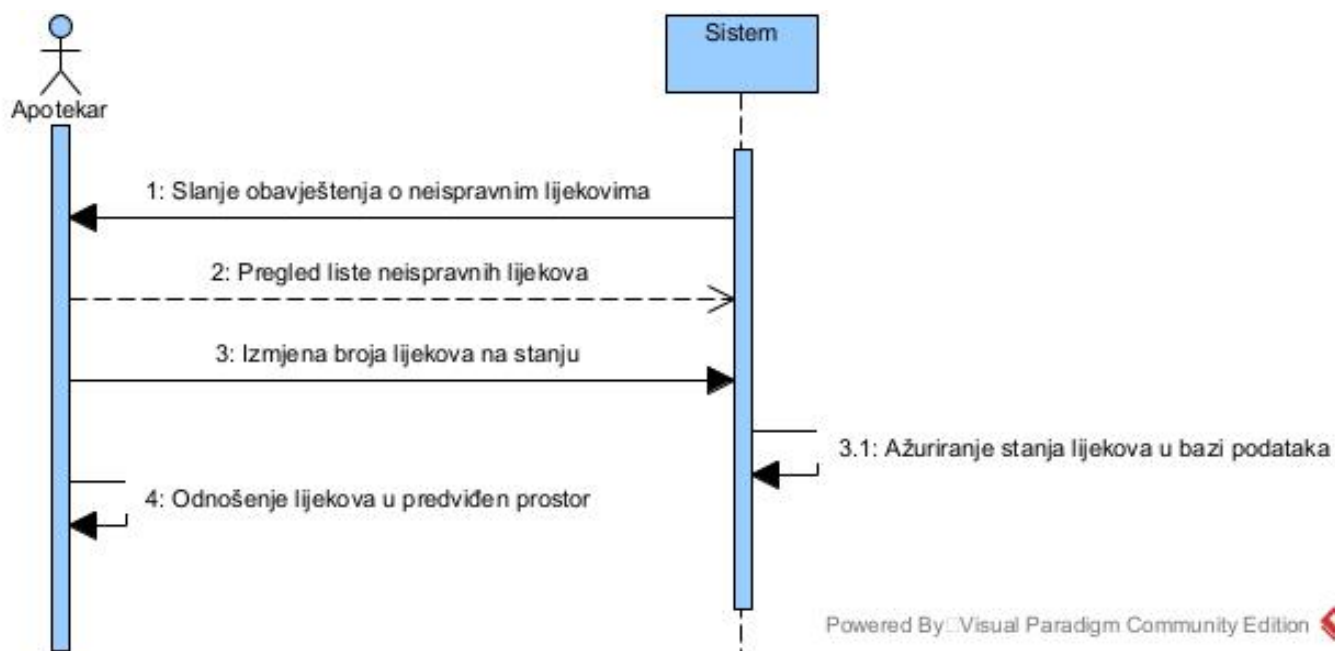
Apotekar

Sistem

1: Slanje obavještenja o neispravnim lijekovima

2: Pregled liste neispravnih lijekova

3: Izmjena broja lijekova na stanju

3.1: Ažuriranje stanja lijekova u bazi podataka

4: Odnošenje lijekova u predviđen prostor

Powered By□Visual Paradigm Community Edition